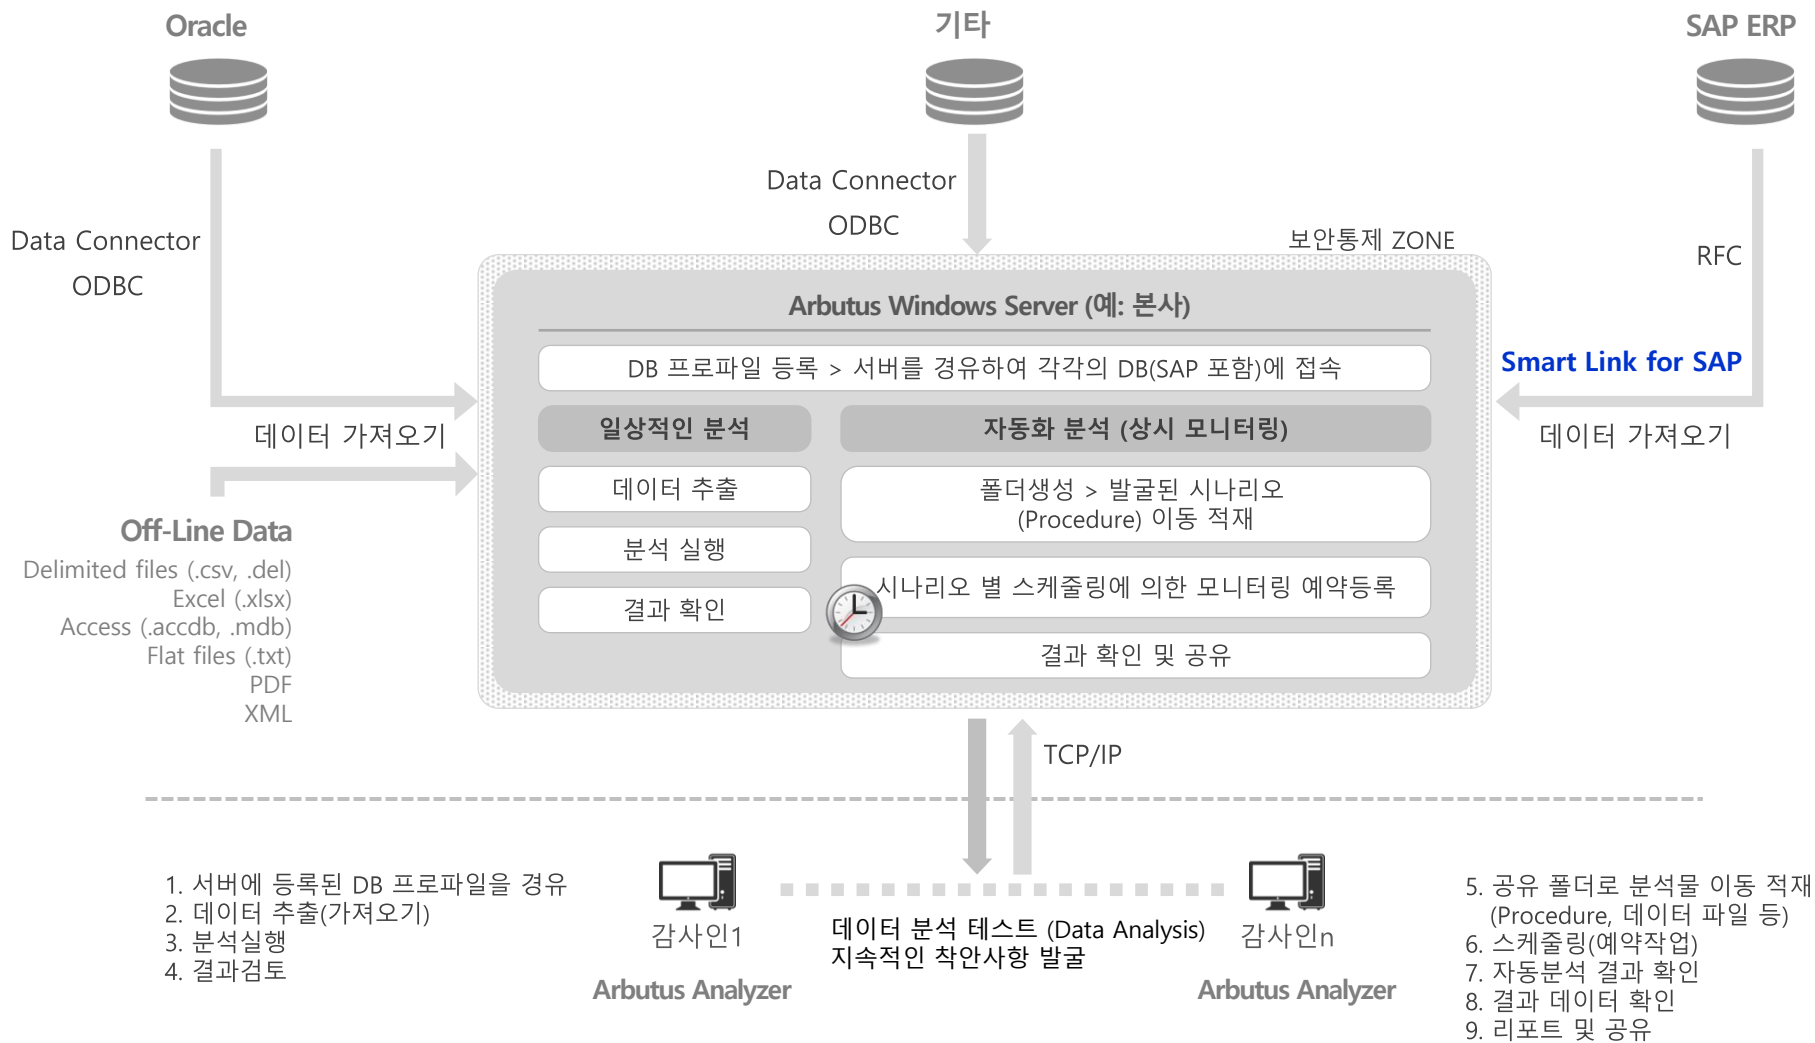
Oracle

기타

SAP ERP

Data Connector
ODBC

Data Connector
ODBC

보안통제 ZONE

RFC

Arbutus Windows Server (예: 본사)

DB 프로파일 등록 > 서버를 경유하여 각각의 DB(SAP 포함)에 접속

Smart Link for SAP

데이터 가져오기

데이터 가져오기

일상적인 분석

자동화 분석 (상시 모니터링)

데이터 추출

폴더생성 > 발굴된 시나리오 (Procedure) 이동 적재

분석 실행

시나리오 별 스케줄링에 의한 모니터링 예약등록

결과 확인

결과 확인 및 공유

Off-Line Data
Delimited files (.csv, .del)
Excel (.xlsx)
Access (.accdb, .mdb)
Flat files (.txt)
PDF
XML

TCP/IP

1. 서버에 등록된 DB 프로파일을 경유
2. 데이터 추출(가져오기)
3. 분석실행
4. 결과검토

감사인1

Arbutus Analyzer

데이터 분석 테스트 (Data Analysis)
지속적인 착안사항 발굴

감사인n

Arbutus Analyzer

5. 공유 폴더로 분석물 이동 적재 (Procedure, 데이터 파일 등)
6. 스케줄링(예약작업)
7. 자동분석 결과 확인
8. 결과 데이터 확인
9. 리포트 및 공유